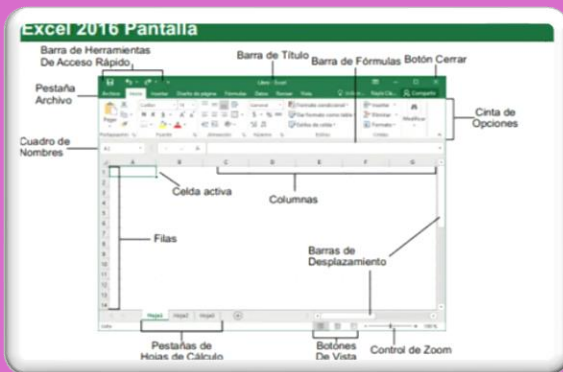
Excel 2016 Pantalla

Barra de Herramientas De Acceso Rápido

Barra de Título

Barra de Fórmulas

Botón Cerrar

Pestaña Archivo

Cinta de Opciones

Cuadro de Nombres

Celda activa

Columnas

Filas

Barras de Desplazamiento

Hoja1 Hoja2 Hoja3

Pestañas de Hojas de Cálculo

Botones De Vista

Control de Zoom